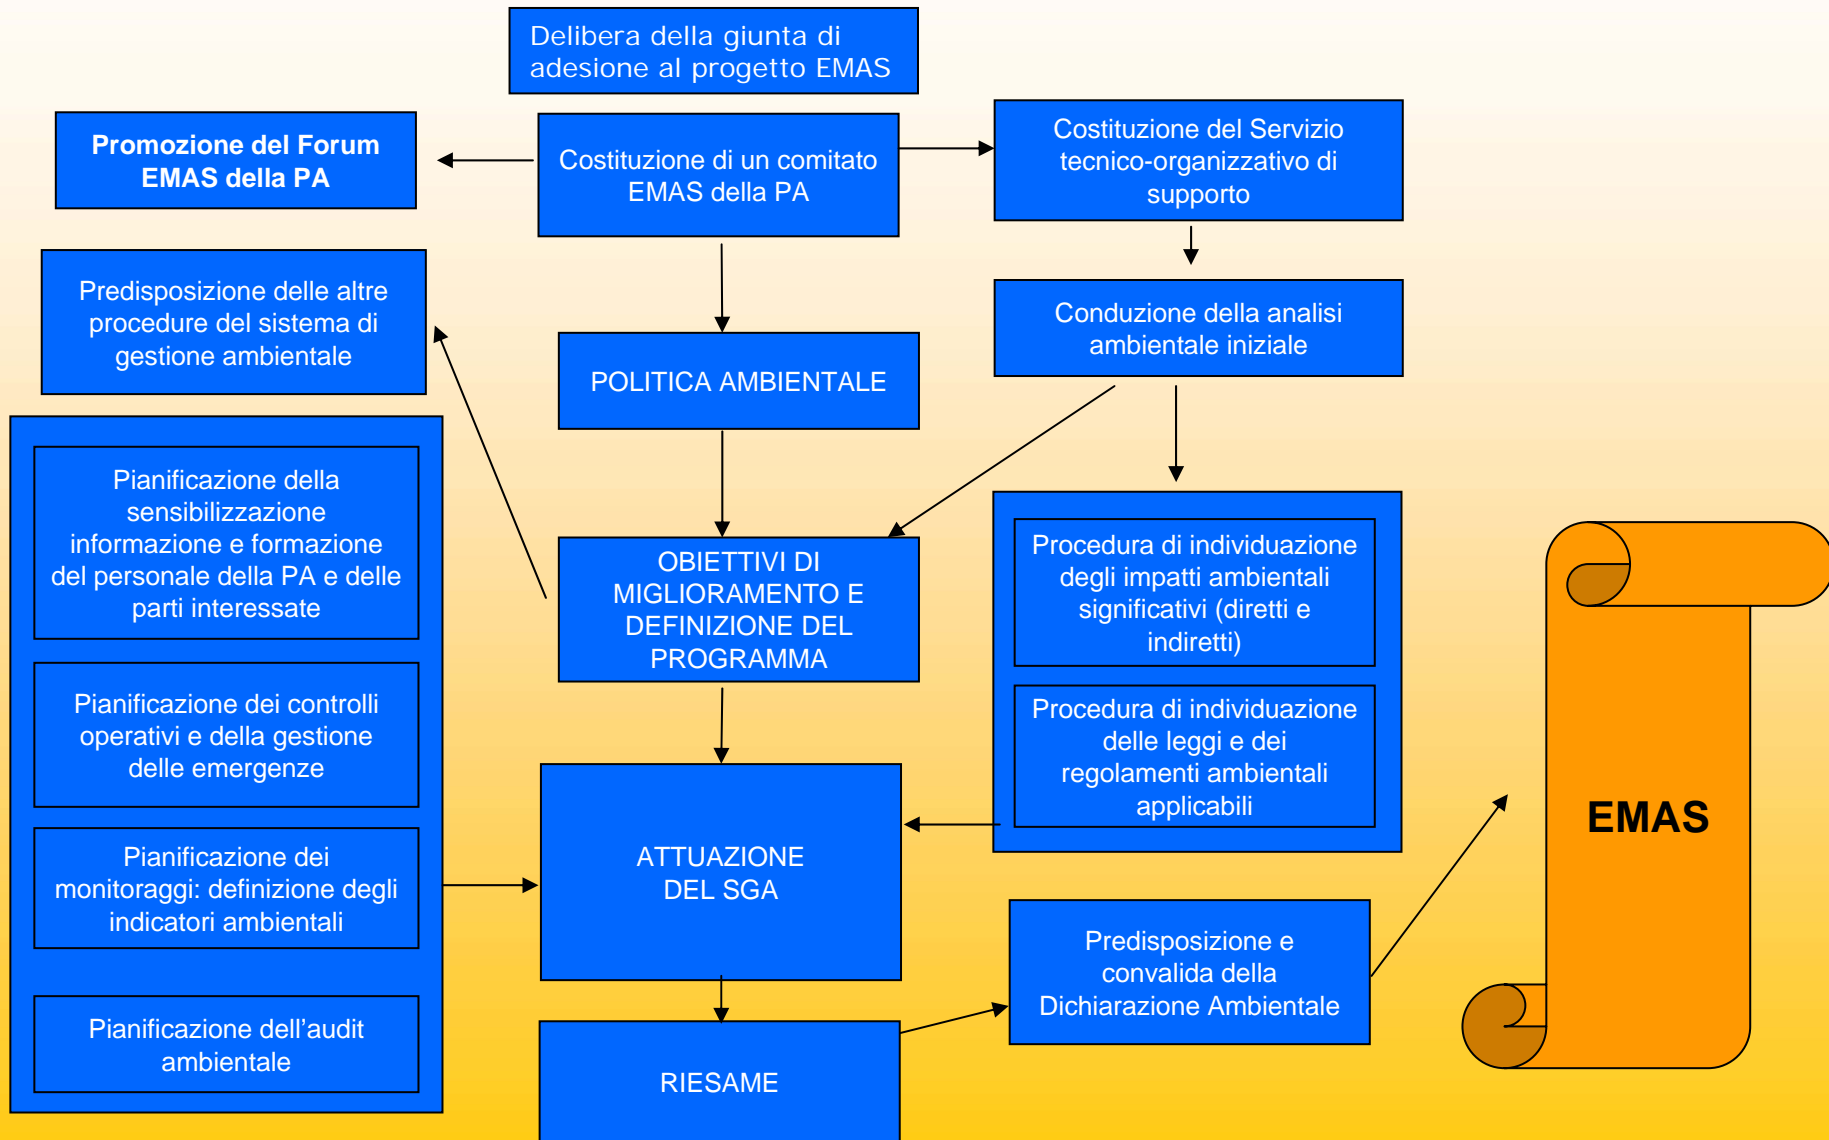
Delibera della giunta di adesione al progetto EMAS

Promozione del Forum EMAS della PA

Costituzione di un comitato EMAS della PA

Costituzione del Servizio tecnico-organizzativo di supporto

Predisposizione delle altre procedure del sistema di gestione ambientale

POLITICA AMBIENTALE

Conduzione della analisi ambientale iniziale

Pianificazione della sensibilizzazione informazione e formazione del personale della PA e delle parti interessate

OBIETTIVI DI MIGLIORAMENTO E DEFINIZIONE DEL PROGRAMMA

Procedura di individuazione degli impatti ambientali significativi (diretti e indiretti)

Procedura di individuazione delle leggi e dei regolamenti ambientali applicabili

Pianificazione dei controlli operativi e della gestione delle emergenze

ATTUAZIONE DEL SGA

EMAS

Pianificazione dei monitoraggi: definizione degli indicatori ambientali

Predisposizione e convalida della Dichiarazione Ambientale

Pianificazione dell’audit ambientale

RIESAME